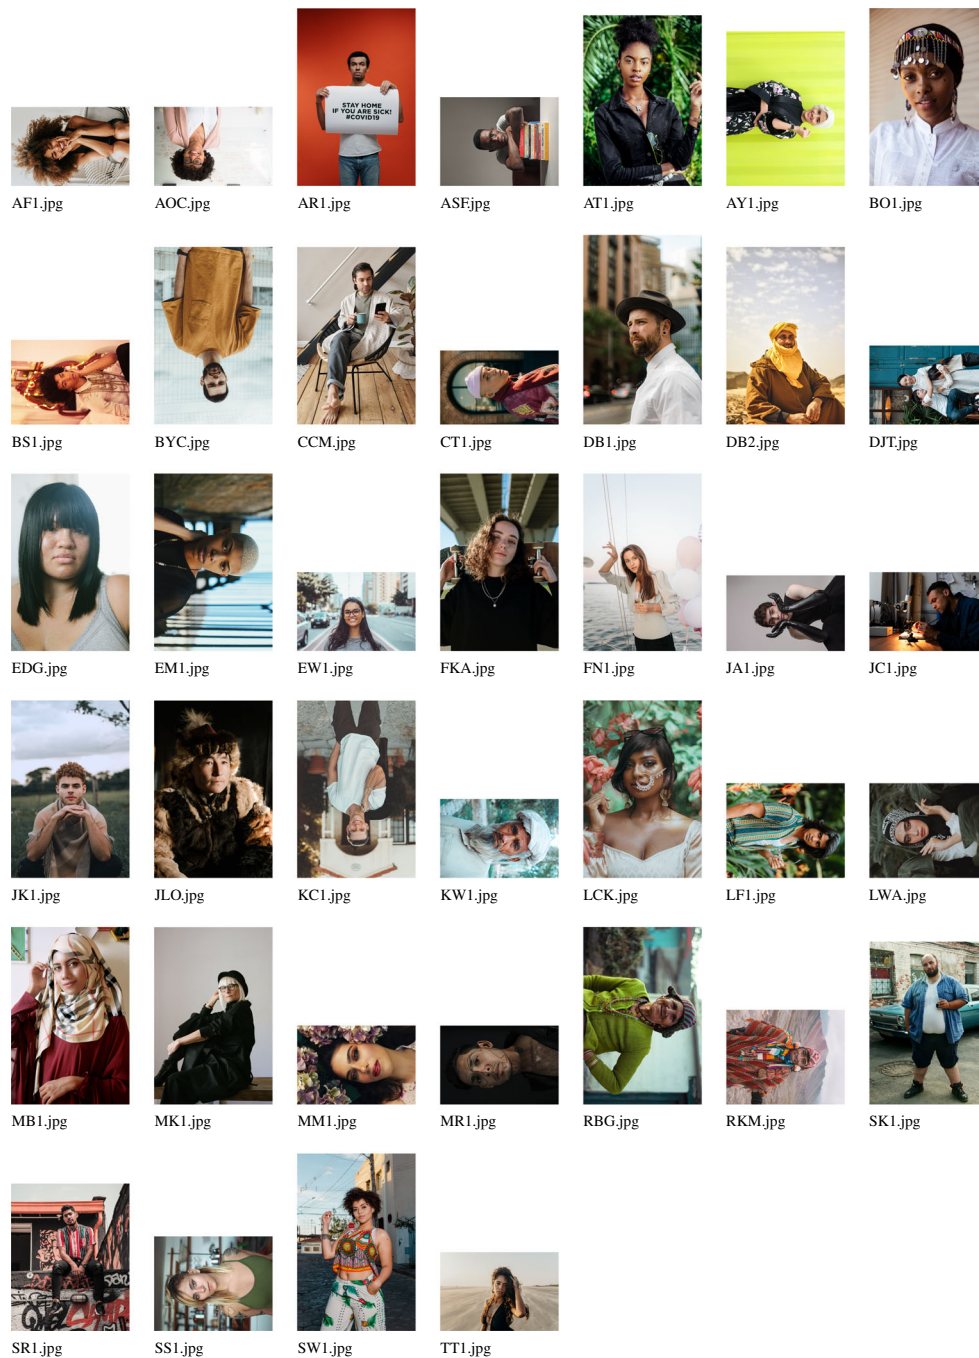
AF1.jpg AOC.jpg STAY HOME IF YOU ARE SICK! #COVID19 AR1.jpg ASF.jpg AT1.jpg AY1.jpg BO1.jpg

BS1.jpg BYC.jpg CCM.jpg CT1.jpg DB1.jpg DB2.jpg DJT.jpg

EDG.jpg EM1.jpg EW1.jpg FKA.jpg FN1.jpg JA1.jpg JC1.jpg

JK1.jpg JLO.jpg KC1.jpg KW1.jpg LCK.jpg LF1.jpg LWA.jpg

MB1.jpg MK1.jpg MM1.jpg MR1.jpg RBG.jpg RKM.jpg SK1.jpg

SR1.jpg SS1.jpg SW1.jpg TT1.jpg